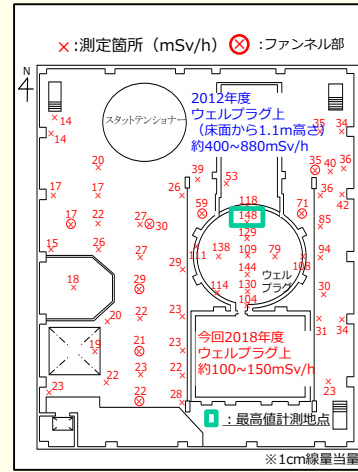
×:測定箇所（mSv/h）⊗:ファンネル部

N

スタットテンショナー

2012年度
ウェルプラグ上
（床面から1.1m高さ）
約400~880mSv/h

14
14
20
17
17
17
22
27
30
15
26
18
29
20
19
21
23
22
23
22
23
28
39
26
53
59
118
148
71
129
111
138
109
79
144
114
130
104
ウェル
プラグ
108
35
34
35
40
36
36
42
85
94
30
31
34
23
23
24

今回2018年度
ウェルプラグ上
約100~150mSv/h

：最高値計測地点

※1cm線量当量